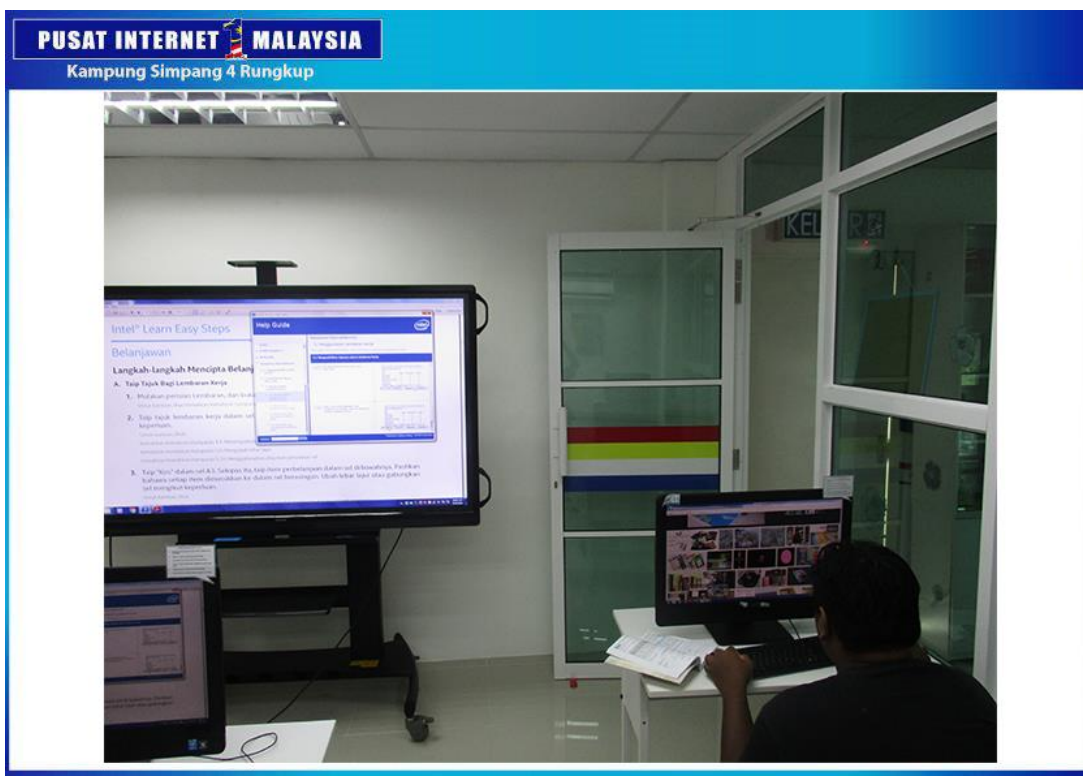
PUSAT INTERNET 1 MALAYSIA
Kampung Simpang 4 Rungkup

Intel® Learn Easy Steps

Belanjawan

Langkah-langkah Mencipta Belanj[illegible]

A. Taip Tajuk Bagi Lembaran Kerja

1. Mulakan perisian lembaran, dan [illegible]

2. Taip tajuk lembaran kerja dalam sel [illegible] keperluan.

3. Taip "Kos" dalam sel A3. Selepas itu, taip item perbelanjaan dalam sel di bawahnya. Pastikan bahawa setiap item dimasukkan ke dalam sel berasingan. Ubah lebar lajur atau gabungkan sel mengikut keperluan.

Help Guide

KELUAR